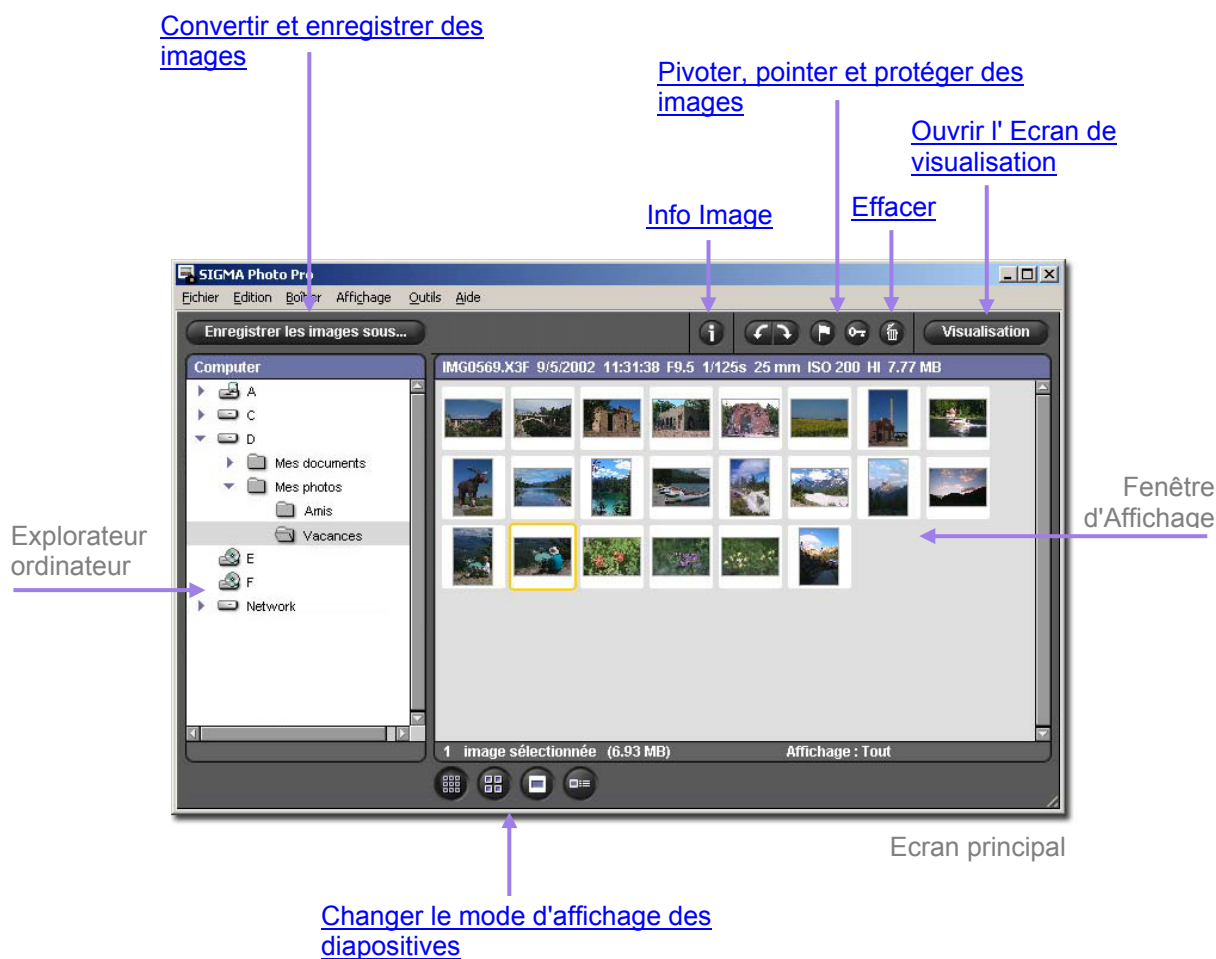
Convertir et enregistrer des images

Pivoter, pointer et protéger des images

Ouvrir l' Ecran de visualisation

Info Image

Effacer

SIGMA Photo Pro

Fichier Edition Boîtier Affichage Outils Aide

Enregistrer les images sous...

Visualisation

Computer

A
C
D
Mes documents
Mes photos
Amis
Vacances
E
F
Network

IMG0569.X3F 9/5/2002 11:31:38 F9.5 1/125s 25 mm ISO 200 HI 7.77 MB

Fenêtre d'Affichage

Explorateur ordinateur

1 image sélectionnée (6.93 MB)

Affichage : Tout

Ecran principal

Changer le mode d'affichage des diapositives